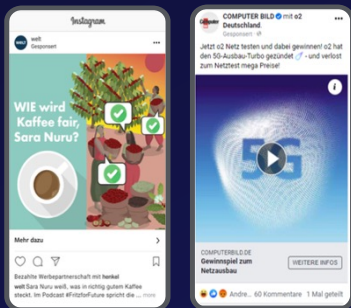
Instagram

welt
Gesponsert

WIE wird Kaffee fair, Sara Nuru?

Mehr dazu

Bezahlte Werbepartnerschaft mit henkel
welt Sara Nuru weiß, was in richtig gutem Kaffee steckt. Im Podcast #FitzforFuture spricht die ... mehr

COMPUTER BILD mit o2 Deutschland.
Gesponsert

Jetzt o2 Netz testen und dabei gewinnen! o2 hat den 5G-Ausbau-Turbo gezündet - und verlost zum Netztest mega Preise!

5G

COMPUTERBILD.DE
Gewinnspiel zum Netzausbau
WEITERE INFOS

Andre... 60 Kommentare 1 Mal geteilt